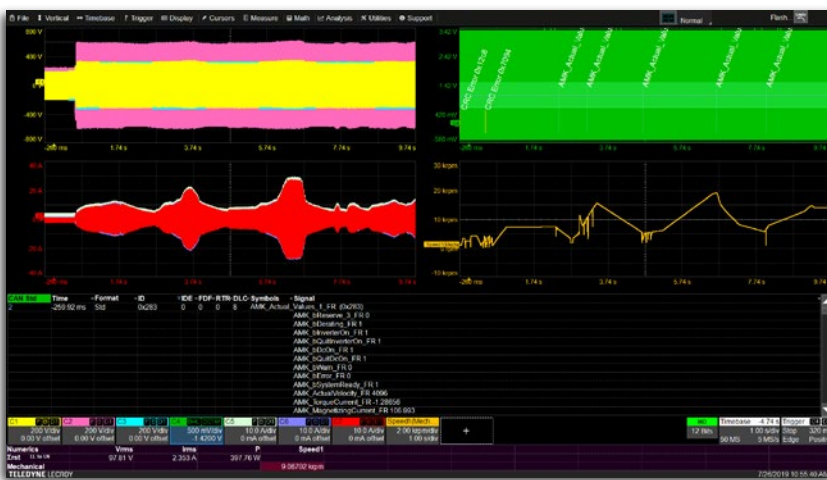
File Vertical Timebase Trigger Display Cursors Measure Math Analysis Utilities Support

Normal

Flash

600 V
400 V
0 V
-400 V
-600 V
-260 ms 1.74 s 3.74 s 5.74 s 7.74 s 9.74 s

3.42 V
CRC Error 0x12c8
CRC Error 0x3704
AMK_Actual_Val
AMK_Actual_Val
AMK_Actual_Val
AMK_Actual_Val
AMK_Actual_Val
AMK_Actual_Val
1.62 V
420 mV
-580 mV
-260 ms 1.74 s 3.74 s 5.74 s 7.74 s 9.74 s

50 A
25 A
0 A
-25 A
-40 A
-260 ms 1.74 s 3.74 s 5.74 s 7.74 s 9.74 s

30 krpm
20 krpm
10 krpm
0 rpm
-10 krpm
-260 ms 1.74 s 3.74 s 5.74 s 7.74 s 9.74 s

| CAN Std | Time | Format | ID | IDE | FDF | RTR | DLC | Symbols | Signal |
|---|---|---|---|---|---|---|---|---|---|
| 2 | -259.92 ms | Std | 0x283 | 0 | 0 | 0 | 8 | AMK_Actual_Values_1_FR (0x283) | |

AMK_bReserve_3_FR 0
AMK_bDerating_FR 1
AMK_bInverterOn_FR 1
AMK_bQuitInverterOn_FR 1
AMK_bDcOn_FR 1
AMK_bQuitDcOn_FR 1
AMK_bWarn_FR 0
AMK_bError_FR 0
AMK_bSystemReady_FR 1
AMK_ActualVelocity_FR 4096
AMK_TorqueCurrent_FR -1.28656
AMK_MagnetizingCurrent_FR 106.993

C1 200 V/div 0.00 V offset
C2 200 V/div 0.00 V offset
C3 200 V/div 0.00 V offset
C4 300 mV/div -1.4200 V
C5 10.0 A/div 0 mA offset
C6 10.0 A/div 0 mA offset
C7 10.0 A/div 0 mA offset
Speed(Mech 2.00 krpm/div 1.00 s/div
+
12 Bits
Timebase -4.74 s 1.00 s/div 50 MS 5 MS/s
Trigger Stop Edge Positive

Numerics Vrms Irms P Speed1
Ltrnl 97.81 V 2.353 A 397.76 W
Mechanical 9.06702 krpm
TELEDYNE LECROY
7/26/2019 10:55:40 AM